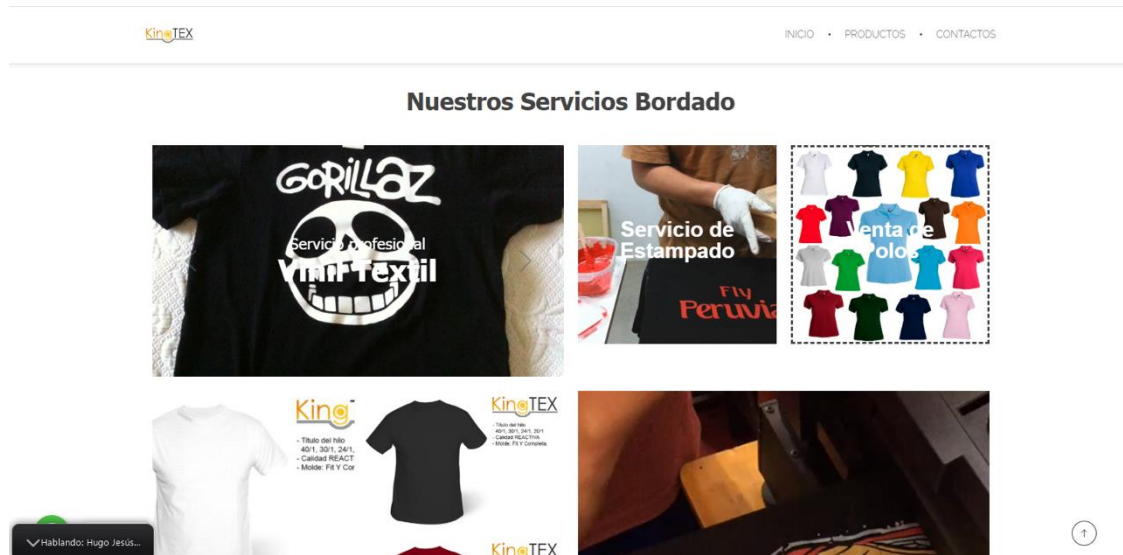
KingTEX

INICIO • PRODUCTOS • CONTACTOS

Nuestros Servicios Bordado

GORILLAZ

Servicio profesional
Vinil Textil

Servicio de Estampado

Fly Peruvia

Venta de Polos

King

- Titulo del hilo
40/1, 30/1, 24/1,
- Calidad REACT
- Molde: Fit Y Cor

KingTEX

- Titulo del hilo
40/1, 30/1, 24/1, 20/1
- Calidad REACTIVA
- Molde: Fit Y Completa

KingTEX

Hablando: Hugo Jesús...